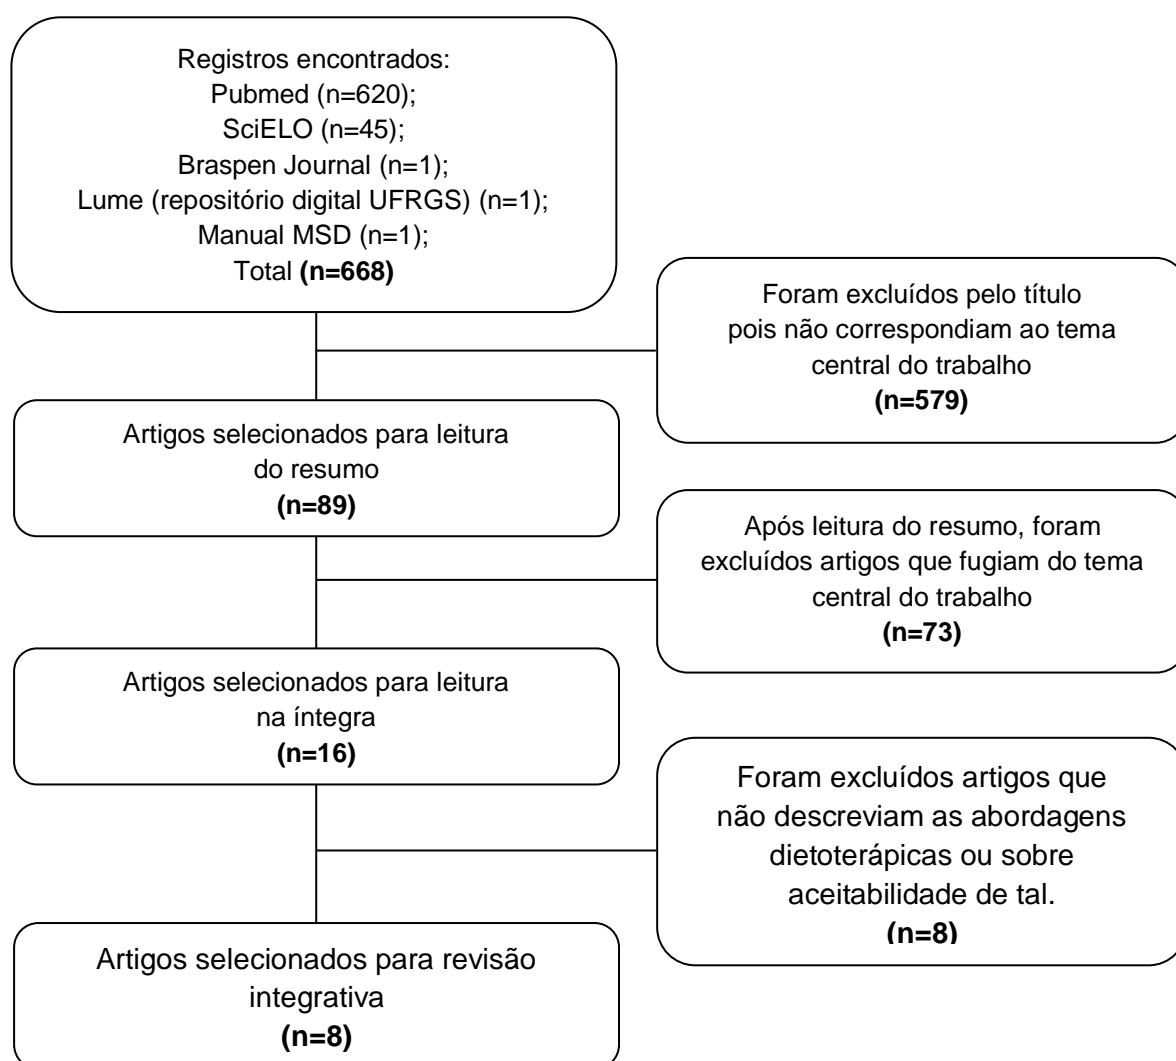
Registros encontrados:
Pubmed (n=620);
SciELO (n=45);
Braspen Journal (n=1);
Lume (repositório digital UFRGS) (n=1);
Manual MSD (n=1);
Total **(n=668)**

Foram excluídos pelo título pois não correspondiam ao tema central do trabalho
**(n=579)**

Artigos selecionados para leitura do resumo
**(n=89)**

Após leitura do resumo, foram excluídos artigos que fugiam do tema central do trabalho
**(n=73)**

Artigos selecionados para leitura na íntegra
**(n=16)**

Foram excluídos artigos que não descreviam as abordagens dietoterápicas ou sobre aceitabilidade de tal.
**(n=8)**

Artigos selecionados para revisão integrativa
**(n=8)**